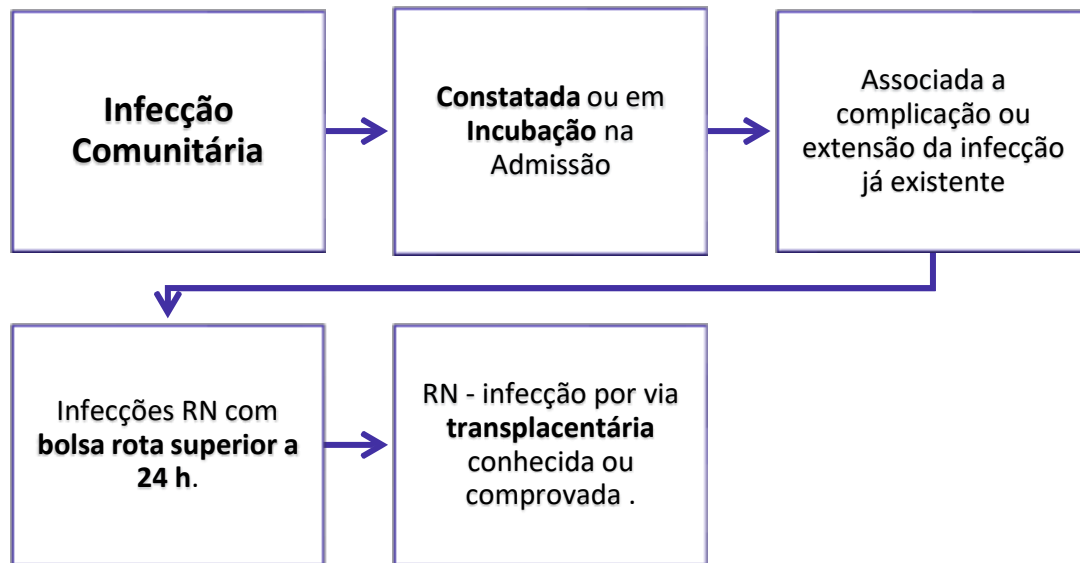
Infecção Comunitária

Constatada ou em Incubação na Admissão

Associada a complicação ou extensão da infecção já existente

Infecções RN com bolsa rota superior a 24 h.

RN - infecção por via transplacentária conhecida ou comprovada .